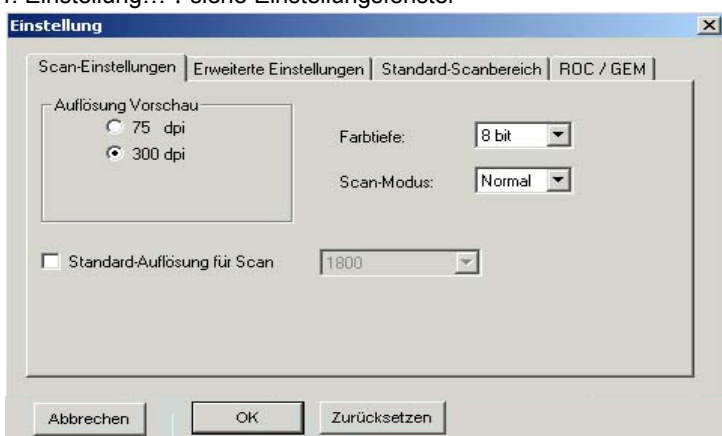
1. Einstellung… : siehe Einstellungsfenster

Einstellung

Scan-Einstellungen | Erweiterte Einstellungen | Standard-Scanbereich | ROC / GEM

Auflösung Vorschau
75 dpi
300 dpi

Farbtiefe: 8 bit

Scan-Modus: Normal

Standard-Auflösung für Scan 1800

Abbrechen OK Zurücksetzen